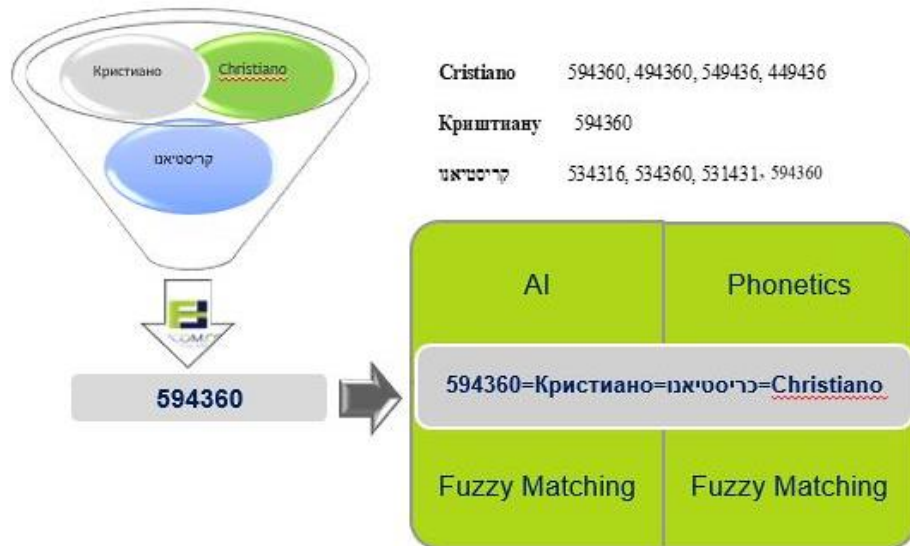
Кристиано

Christiano

קריסטיאנו

594360

Cristiano 594360, 494360, 549436, 449436

Криштиану 594360

קריסטיאנו 534316, 534360, 531431, 594360

AI

Phonetics

594360=Кристиано=כריסטיאנו=Christiano

Fuzzy Matching

Fuzzy Matching